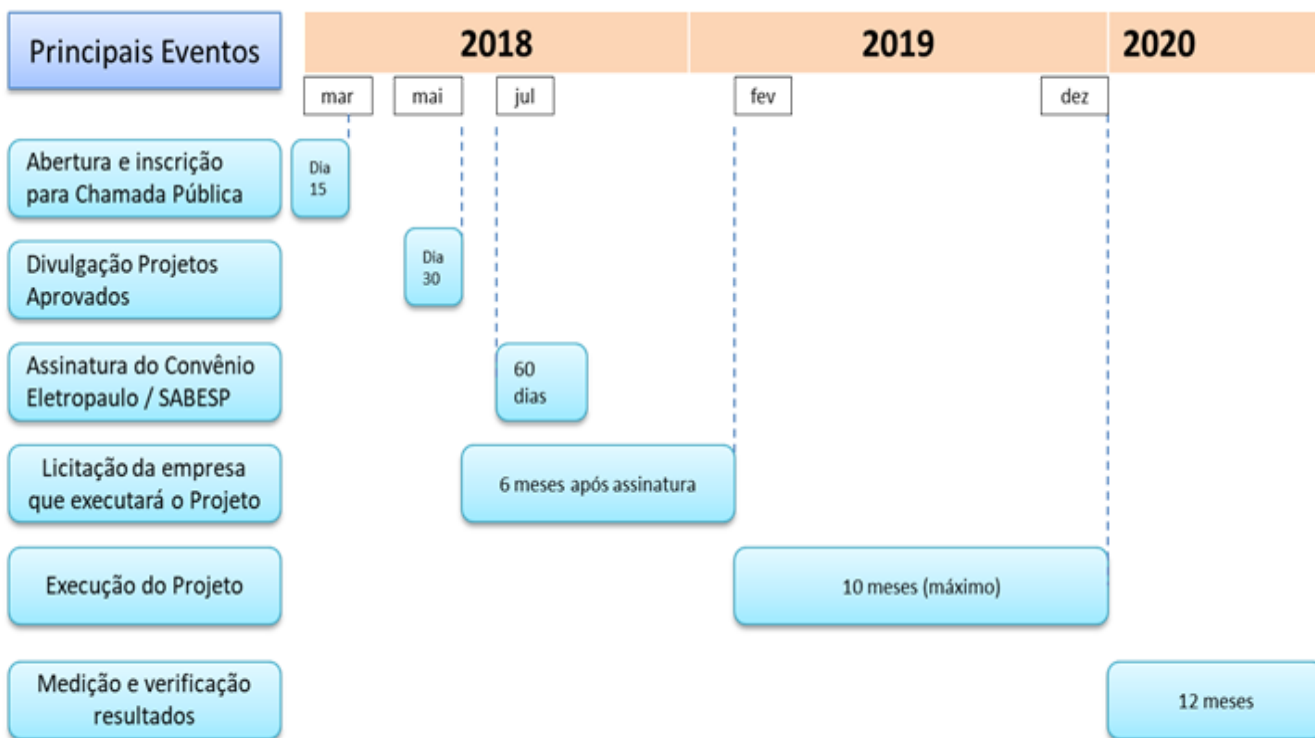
Principais Eventos

2018

2019

2020

mar

mai

jul

fev

dez

Abertura e inscrição para Chamada Pública

Dia 15

Divulgação Projetos Aprovados

Dia 30

Assinatura do Convênio Eletropaulo / SABESP

60 dias

Licitação da empresa que executará o Projeto

6 meses após assinatura

Execução do Projeto

10 meses (máximo)

Medição e verificação resultados

12 meses